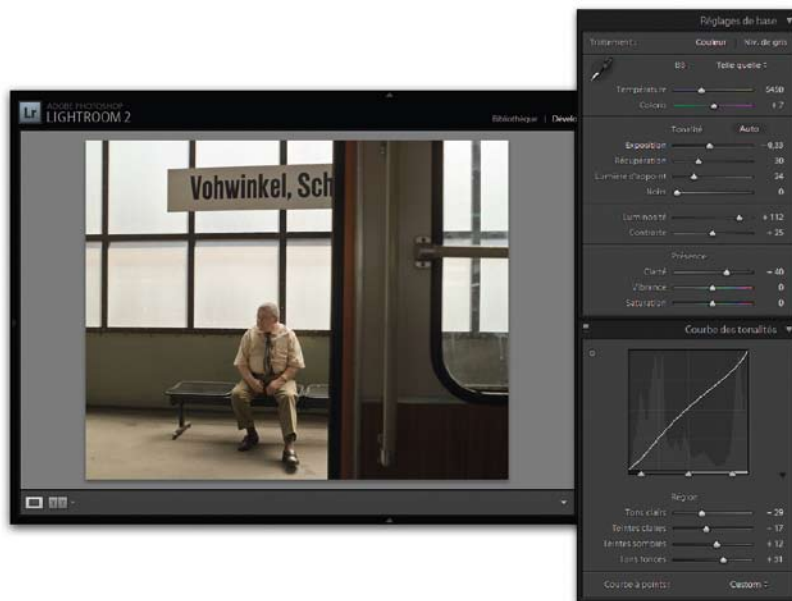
Lr ADOBE PHOTOSHOP LIGHTROOM 2

Bibliothèque | Dévelo

Vohwinkel, Sch

Réglages de base

Traitement : Couleur Niv. de gris

BB : Telle quelle

Température 5450

Coloris + 7

Tonalité Auto

Exposition - 0,33

Récupération 30

Lumière d'appoint 34

Noirs 0

Luminosité + 112

Contraste + 25

Présence

Clarté + 40

Vibrance 0

Saturation 0

Courbe des tonalités

Région

Tons clairs - 29

Teintes claires - 17

Teintes sombres + 12

Tons foncés + 31

Courbe à points : Custom